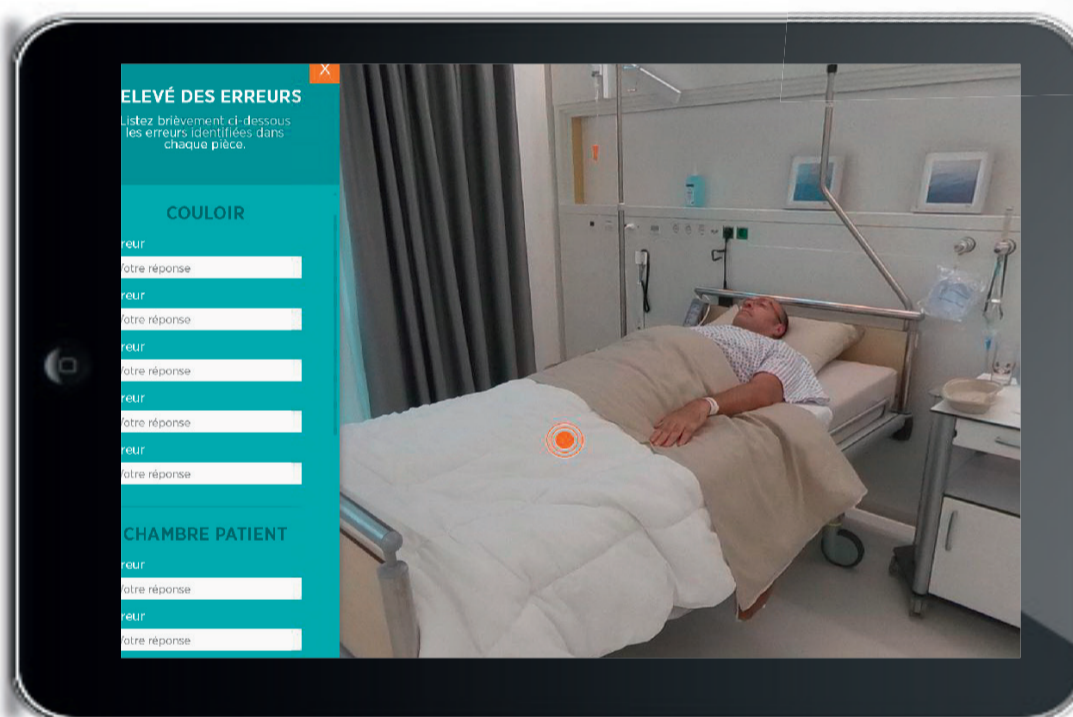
X

ELEVÉ DES ERREURS

Listez brièvement ci-dessous les erreurs identifiées dans chaque pièce.

COULOIR

reur
Votre réponse
reur
Votre réponse
reur
Votre réponse
reur
Votre réponse
reur
Votre réponse

CHAMBRE PATIENT

reur
Votre réponse
reur
Votre réponse